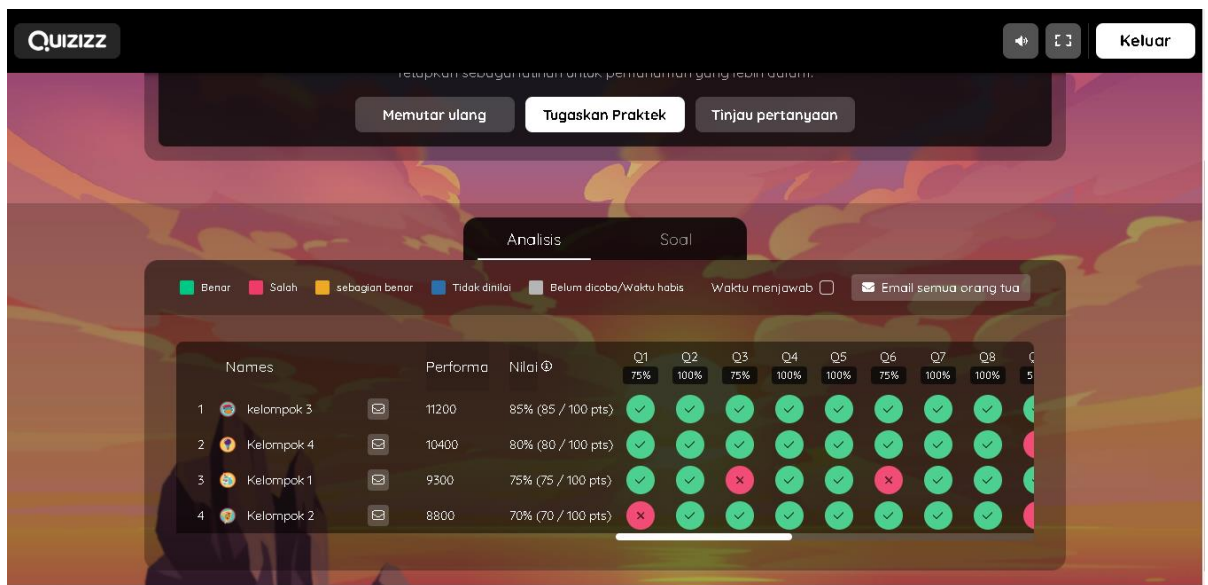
QUIZIZZ

Keluar

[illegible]

Memutar ulang | Tugaskan Praktek | Tinjau pertanyaan

Analisis | Soal

Benar | Salah | sebagian benar | Tidak dinilai | Belum dicoba/Waktu habis | Waktu menjawab | Email semua orang tua

| | Names | | Performa | Nilai | Q1 75% | Q2 100% | Q3 75% | Q4 100% | Q5 100% | Q6 75% | Q7 100% | Q8 100% | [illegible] |
|---|---|---|---|---|---|---|---|---|---|---|---|---|---|
| 1 | kelompok 3 | | 11200 | 85% (85 / 100 pts) | ✓ | ✓ | ✓ | ✓ | ✓ | ✓ | ✓ | ✓ | ✓ |
| 2 | Kelompok 4 | | 10400 | 80% (80 / 100 pts) | ✓ | ✓ | ✓ | ✓ | ✓ | ✓ | ✓ | ✓ | |
| 3 | Kelompok 1 | | 9300 | 75% (75 / 100 pts) | ✓ | ✓ | × | ✓ | ✓ | × | ✓ | ✓ | |
| 4 | Kelompok 2 | | 8800 | 70% (70 / 100 pts) | × | ✓ | ✓ | ✓ | ✓ | ✓ | ✓ | ✓ | |